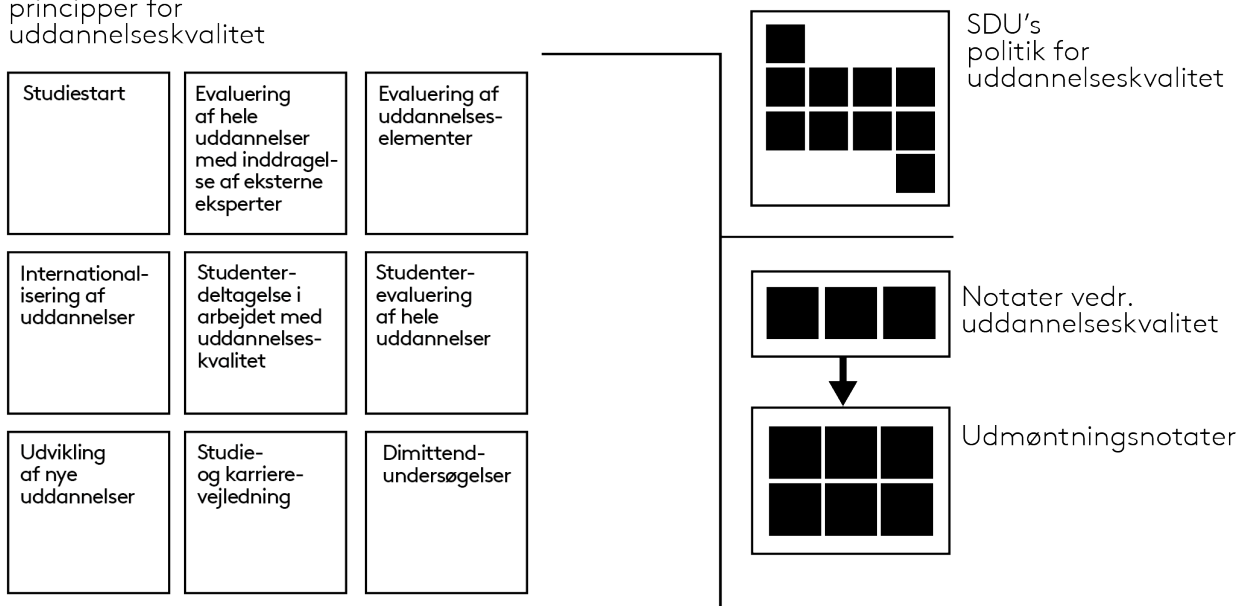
principper for uddannelseskvalitet

Studiestart

Evaluering af hele uddannelser med inddragelse af eksterne eksperter

Evaluering af uddannelseselementer

Internationalisering af uddannelser

Studenterdeltagelse i arbejdet med uddannelseskvalitet

Studenterevaluering af hele uddannelser

Udvikling af nye uddannelser

Studie- og karrierevejledning

Dimittendundersøgelser

SDU's politik for uddannelseskvalitet

Notater vedr. uddannelseskvalitet

Udmøntningsnotater